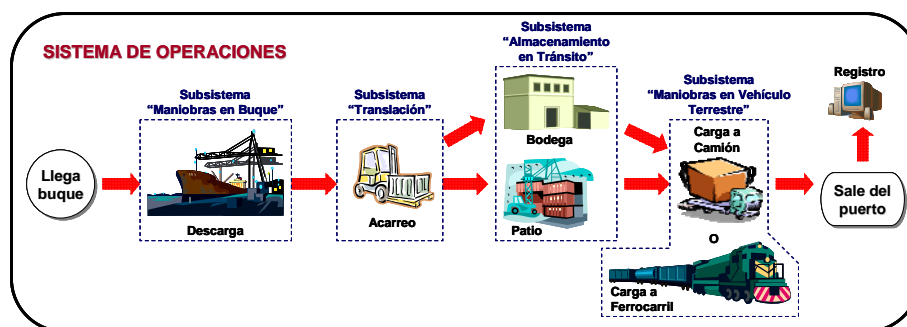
SISTEMA DE OPERACIONES

Llega buque

Subsistema
"Maniobras en Buque"

Descarga

Subsistema
"Translación"

Acarreo

Subsistema
"Almacenamiento en Tránsito"

Bodega

Patio

Subsistema
"Maniobras en Vehículo Terrestre"

Carga a Camión

O

Carga a Ferrocarril

Registro

Sale del puerto